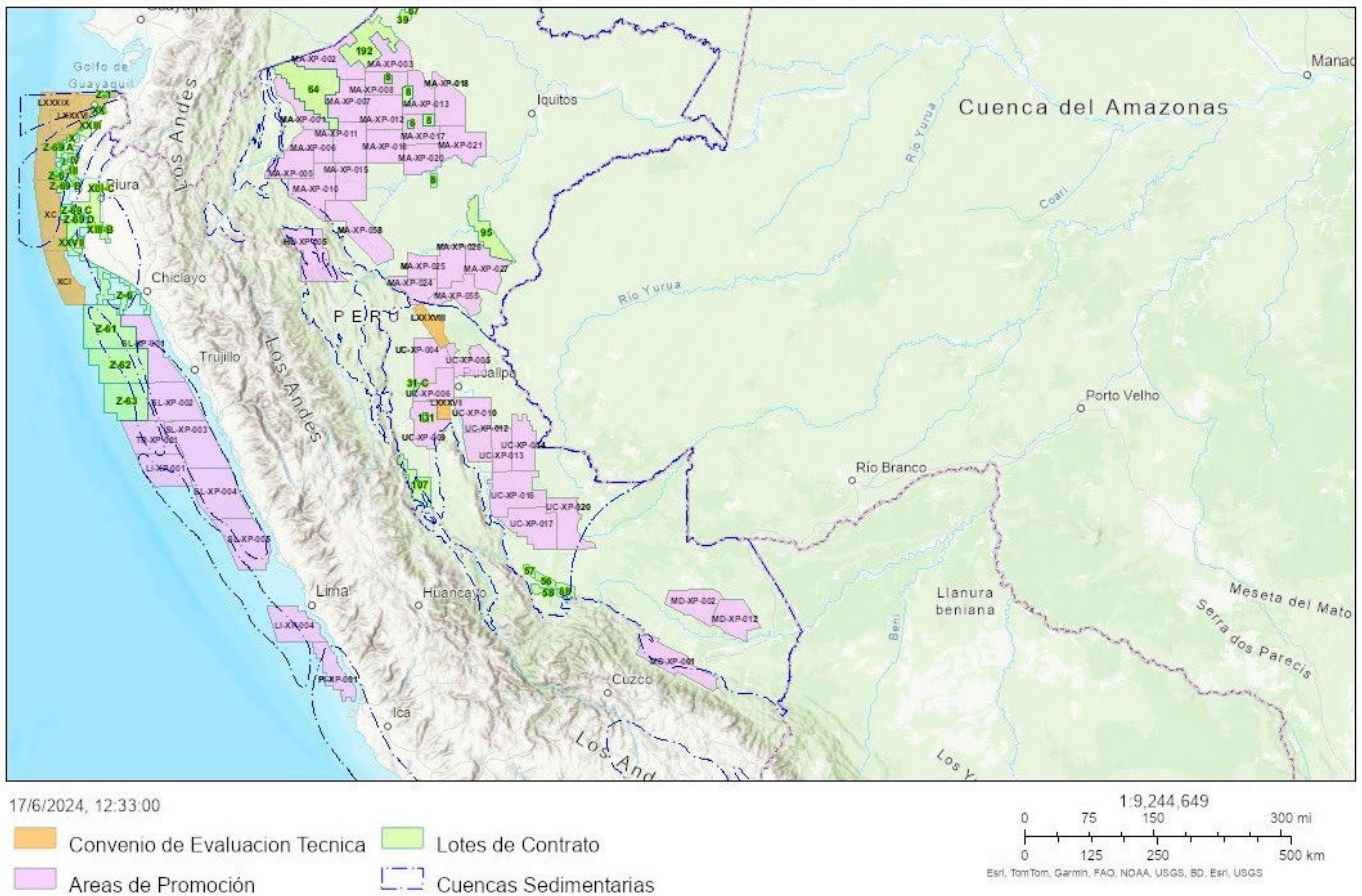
Guayaquil
Golfo de Guayaquil
Manaus
Cuenca del Amazonas
Iquitos
Piura
Chiclayo
Trujillo
Lima
Huancayo
Ica
Cuzco
Pucallpa
Porto Velho
Río Branco
Llanura beniana
Meseta del Mato
Serra dos Parecis
Los Andes
Los Andes
Los Andes
Los Yungas
PERU
Río Yurua
Río Yurua
Coari
Beni

39
67
192
64
8
8
8
8
9
95
MA-XP-002
MA-XP-003
MA-XP-018
MA-XP-008
MA-XP-007
MA-XP-013
MA-XP-004
MA-XP-012
MA-XP-011
MA-XP-017
MA-XP-006
MA-XP-016
MA-XP-021
MA-XP-020
MA-XP-005
MA-XP-015
MA-XP-010
MA-XP-058
HU-XP-005
MA-XP-026
MA-XP-025
MA-XP-027
MA-XP-024
MA-XP-055
LXXVIII
UC-XP-004
UC-XP-005
31-C
UC-XP-008
LXXXVII
131
UC-XP-010
UC-XP-009
UC-XP-012
UC-XP-014
UC-XP-013
107
UC-XP-016
UC-XP-020
UC-XP-017
57
56
58
88
MD-XP-002
MD-XP-012
MD-XP-001
LXXXIX
Z-1
LXXXVI
XX
XXIII
X
Z-69 A
IV
Z-67
III
Z-69 B
XIII-C
Z-69 C
Z-69 D
XIII-B
XXVII
XC
XCI
Z-6
Z-61
SL-XP-001
Z-62
Z-63
SL-XP-002
SL-XP-003
TR-XP-001
LI-XP-001
SL-XP-004
SL-XP-005
LI-XP-004
PI-XP-001

17/6/2024, 12:33:00
Convenio de Evaluacion Tecnica
Lotes de Contrato
Areas de Promoción
Cuencas Sedimentarias

1:9,244,649
0 75 150 300 mi
0 125 250 500 km
Esri, TomTom, Garmin, FAO, NOAA, USGS, BD, Esri, USGS